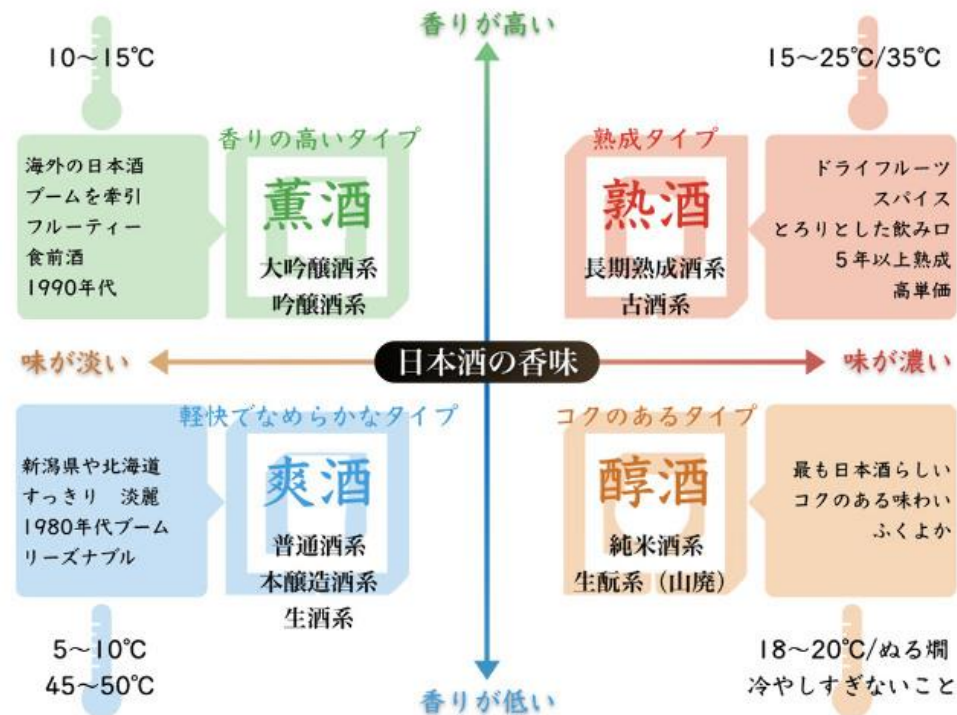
香りが高い

10～15℃

香りの高いタイプ

海外の日本酒
ブームを牽引
フルーティー
食前酒
1990年代

薫酒

大吟醸酒系
吟醸酒系

15～25℃/35℃

熟成タイプ

熟酒

長期熟成酒系
古酒系

ドライフルーツ
スパイス
とろりとした飲み口
5年以上熟成
高単価

味が淡い

日本酒の香味

味が濃い

軽快でなめらかなタイプ

新潟県や北海道
すっきり　淡麗
1980年代ブーム
リーズナブル

爽酒

普通酒系
本醸造酒系
生酒系

5～10℃
45～50℃

コクのあるタイプ

醇酒

純米酒系
生酛系（山廃）

最も日本酒らしい
コクのある味わい
ふくよか

18～20℃/ぬる燗
冷やしすぎないこと

香りが低い